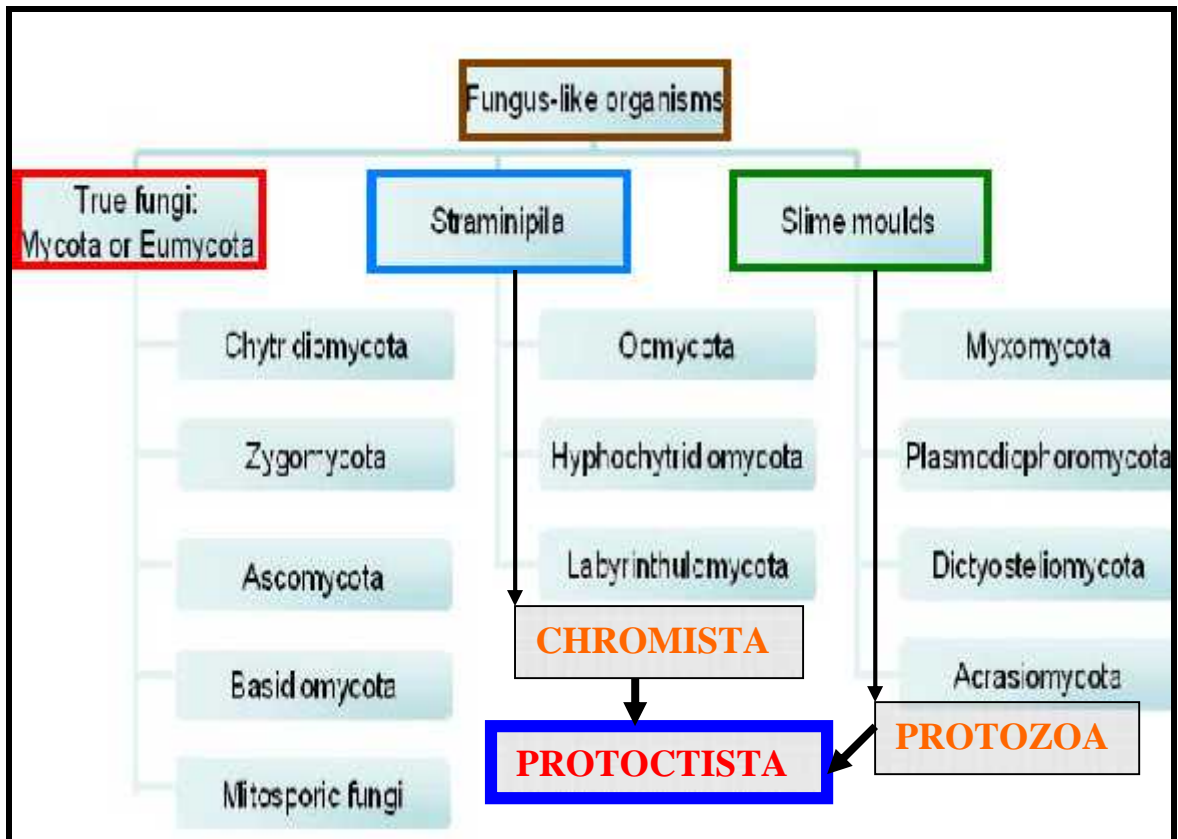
Fungus-like organisms

True fungi: Mycota or Eumycota

Straminipila

Slime moulds

Chytridiomycota

Zygomycota

Ascomycota

Basidiomycota

Mitosporic fungi

Oomycota

Hyphochytridiomycota

Labyrinthulomycota

Myxomycota

Plasmodiophoromycota

Dictyosteliomycota

Acrasiomycota

CHROMISTA

PROTOZOA

PROTOCTISTA